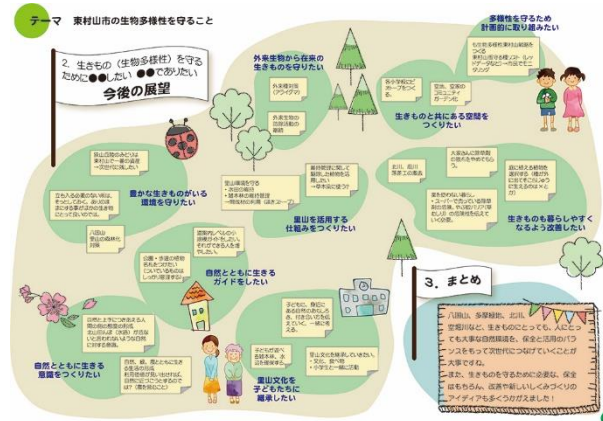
テーマ　東村山市の生物多様性を守ること

2. 生きもの（生物多様性）を守るために●●したい　●●でありたい
今後の展望

外来生物から在来の生きものを守りたい

外来生物（アライグマ）

外来生物の効果的な駆除

多様性を守るため計画的に取り組みたい

生きもの生息地を東村山全域をつくる

各小学校でビオトープをつくる

空き、空地のコミュニティガーデン化

生きものと共にある空間をつくりたい

狭山丘陵のみどりは東村山で一番の自然一次世代に残したい

豊かな生きものがいる環境を守りたい

里山環境を守る

里山を活用する仕組みをつくりたい

北川、前川の護岸工事

生きものも暮らしやすくなるよう改善したい

八国山

自然とともに生きるガイドを作りたい

3. まとめ

八国山、多摩湖周、北川、空堀川など、生きものにとっても、人にとっても大事な自然環境を、保全と活用のバランスを持って次世代につなげていくことが大事である。
また、生きものを守るために必要な、保全はもちろん、改善や新しいまちづくりのアイディアも多く交わされました！

自然とともに生きる意識をつくりたい

里山文化を子どもたちに継承したい

子どもが遊べる緑地、水辺を整備

里山文化を継承していきたい